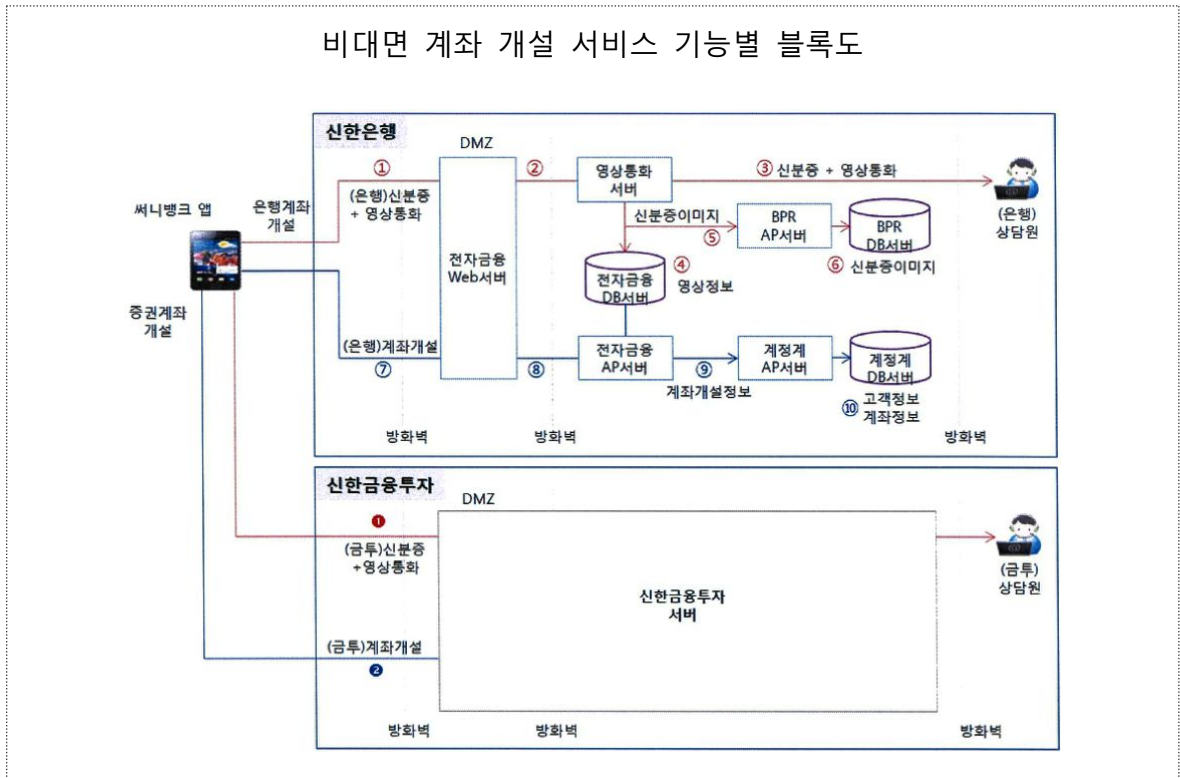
비대면 계좌 개설 서비스 기능별 블록도

신한은행

DMZ

써니뱅크 앱

은행계좌 개설

① (은행)신분증 + 영상통화

전자금융 Web서버

②

영상통화 서버

③ 신분증 + 영상통화

(은행) 상담원

신분증이미지

⑤

BPR AP서버

BPR DB서버

⑥ 신분증이미지

전자금융 DB서버

④ 영상정보

증권계좌 개설

(은행)계좌개설 ⑦

⑧

전자금융 AP서버

⑨ 계좌개설정보

계정계 AP서버

계정계 DB서버

⑩ 고객정보 계좌정보

방화벽

방화벽

방화벽

신한금융투자

DMZ

❶ (금투)신분증 +영상통화

(금투) 상담원

신한금융투자 서버

(금투)계좌개설 ❷

방화벽

방화벽

방화벽